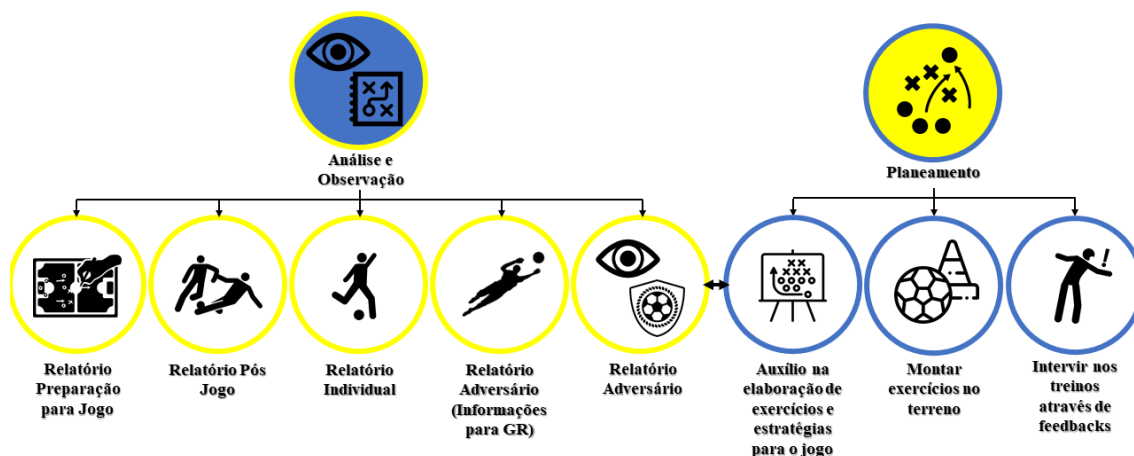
Análise e Observação

Planeamento

Relatório Preparação para Jogo

Relatório Pós Jogo

Relatório Individual

Relatório Adversário (Informações para GR)

Relatório Adversário

Auxílio na elaboração de exercícios e estratégias para o jogo

Montar exercícios no terreno

Intervir nos treinos através de feedbacks